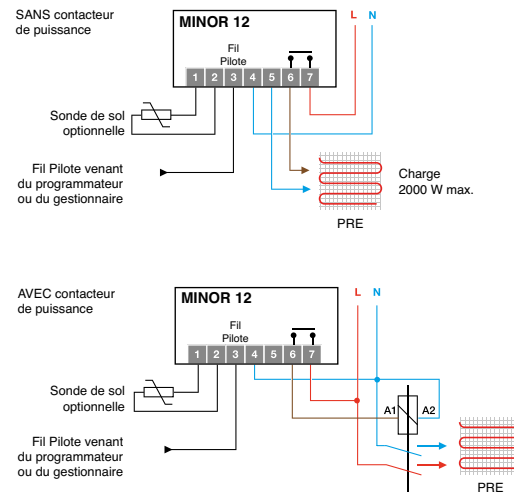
SANS contacteur de puissance

MINOR 12

Fil Pilote

1 2 3 4 5 6 7

L N

Sonde de sol optionnelle

Fil Pilote venant du programmateur ou du gestionnaire

Charge 2000 W max.

PRE

AVEC contacteur de puissance

MINOR 12

Fil Pilote

1 2 3 4 5 6 7

L N

Sonde de sol optionnelle

Fil Pilote venant du programmateur ou du gestionnaire

A1 A2

PRE